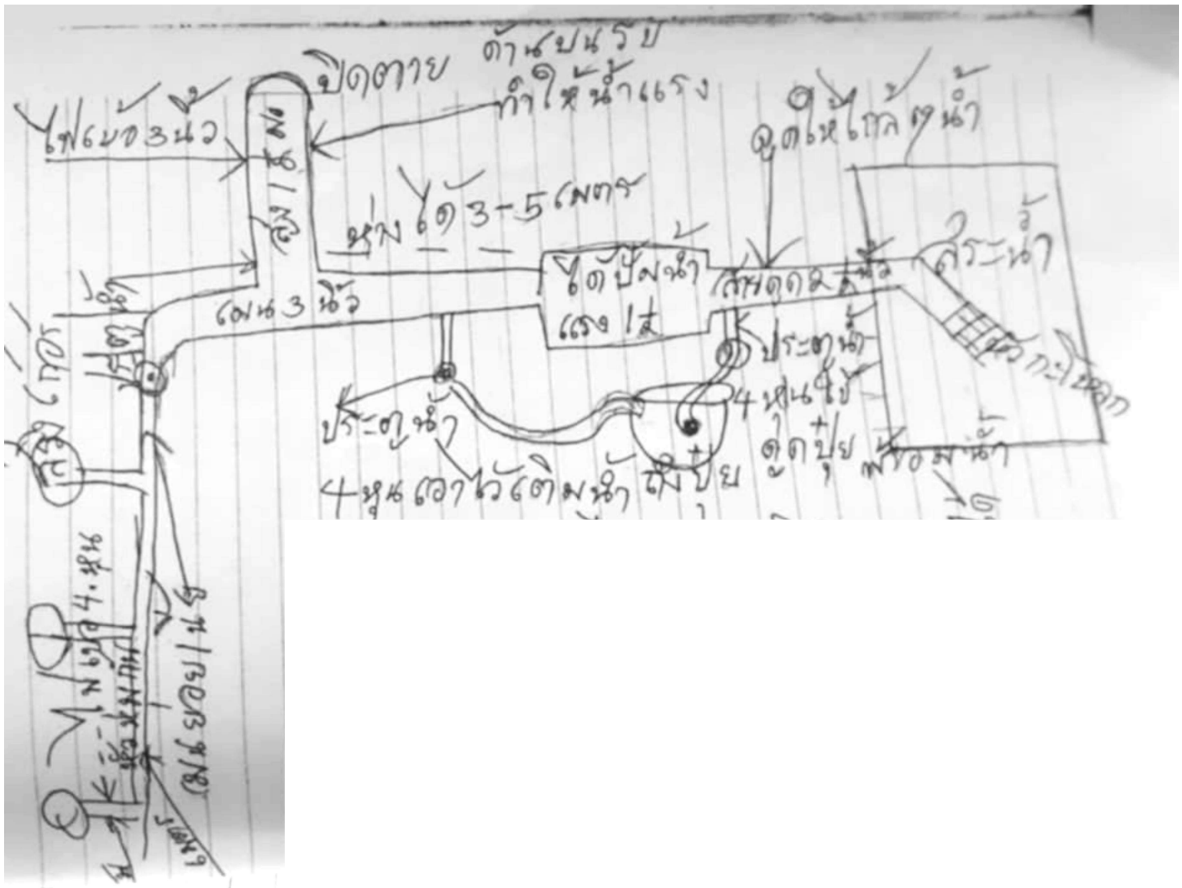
ปิดตาย ด้านบนรับ ทำให้น้ำแรง

ไฟเบอร์ 3 นิ้ว

ดูดให้ใกล้ก้นน้ำ

ท่อ | ลม

ห่างได้ 3-5 เมตร

ไดปั๊มน้ำ แรง 1.5

ท่อดูด 2 นิ้ว

สระน้ำ

เมน 3 นิ้ว

ประตูน้ำ 4 หุนใช้ดูดปุ๋ย

ตะกร้อกรอง

ประตูน้ำ 4 หุน เอาไว้เติมน้ำ ใส่ปุ๋ย

ท่อ

วาล์ว

4 หุน

ไฟเบอร์

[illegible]